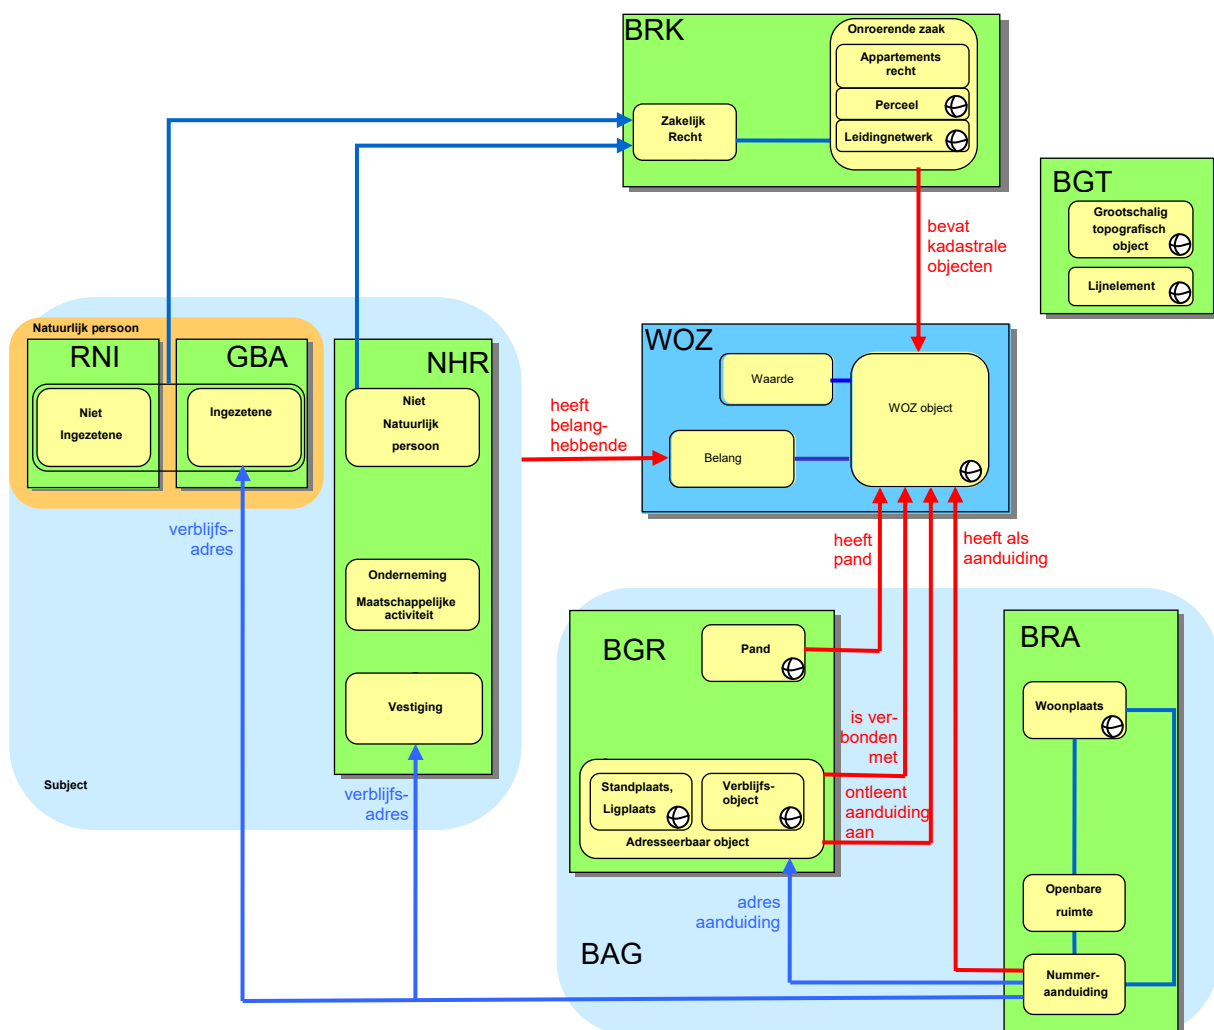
BRK

Onroerende zaak

Appartements recht

Perceel

Leidingnetwerk

Zakelijk Recht

BGT

Grootschalig topografisch object

Lijnelement

bevat kadastrale objecten

Natuurlijk persoon

RNI

GBA

Niet Ingezetene

Ingezetene

NHR

Niet Natuurlijk persoon

heeft belang-hebbende

WOZ

Waarde

WOZ object

Belang

verblijfs-adres

Onderneming

Maatschappelijke activiteit

Vestiging

heeft pand

heeft als aanduiding

BGR

Pand

BRA

Woonplaats

is verbonden met

ontleent aanduiding aan

Standplaats, Ligplaats

Verblijfs-object

Adresseerbaar object

Subject

verblijfs-adres

adres aanduiding

Openbare ruimte

BAG

Nummer-aanduiding